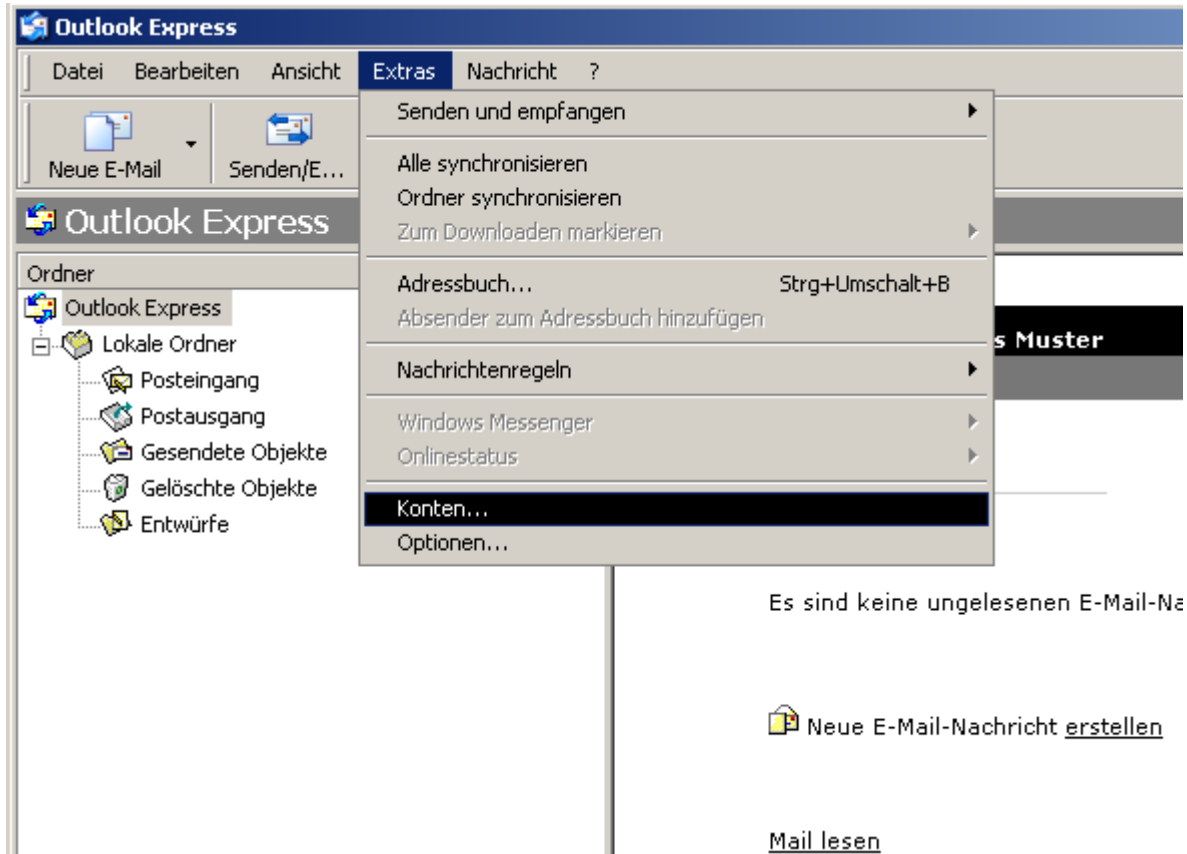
Outlook Express

Datei Bearbeiten Ansicht Extras Nachricht ?

Neue E-Mail Senden/E...

Outlook Express

Ordner

Outlook Express
Lokale Ordner
Posteingang
Postausgang
Gesendete Objekte
Gelöschte Objekte
Entwürfe

Senden und empfangen
Alle synchronisieren
Ordner synchronisieren
Zum Downloaden markieren
Adressbuch... Strg+Umschalt+B
Absender zum Adressbuch hinzufügen
Nachrichtenregeln
Windows Messenger
Onlinestatus
Konten...
Optionen...

s Muster

Es sind keine ungelesenen E-Mail-Na

Neue E-Mail-Nachricht erstellen

Mail lesen